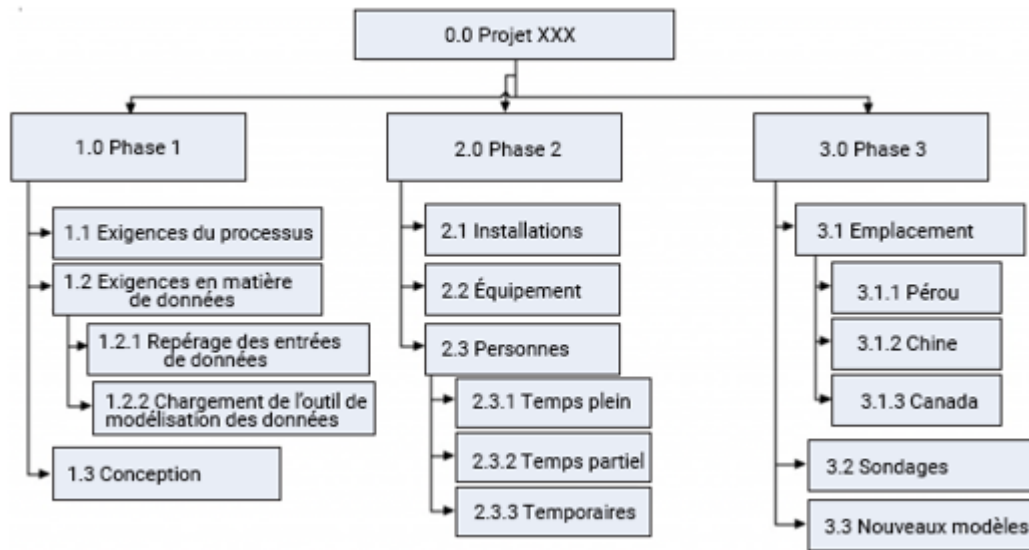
0.0 Projet XXX

1.0 Phase 1

1.1 Exigences du processus

1.2 Exigences en matière de données

1.2.1 Repérage des entrées de données

1.2.2 Chargement de l'outil de modélisation des données

1.3 Conception

2.0 Phase 2

2.1 Installations

2.2 Équipement

2.3 Personnes

2.3.1 Temps plein

2.3.2 Temps partiel

2.3.3 Temporaires

3.0 Phase 3

3.1 Emplacement

3.1.1 Pérou

3.1.2 Chine

3.1.3 Canada

3.2 Sondages

3.3 Nouveaux modèles